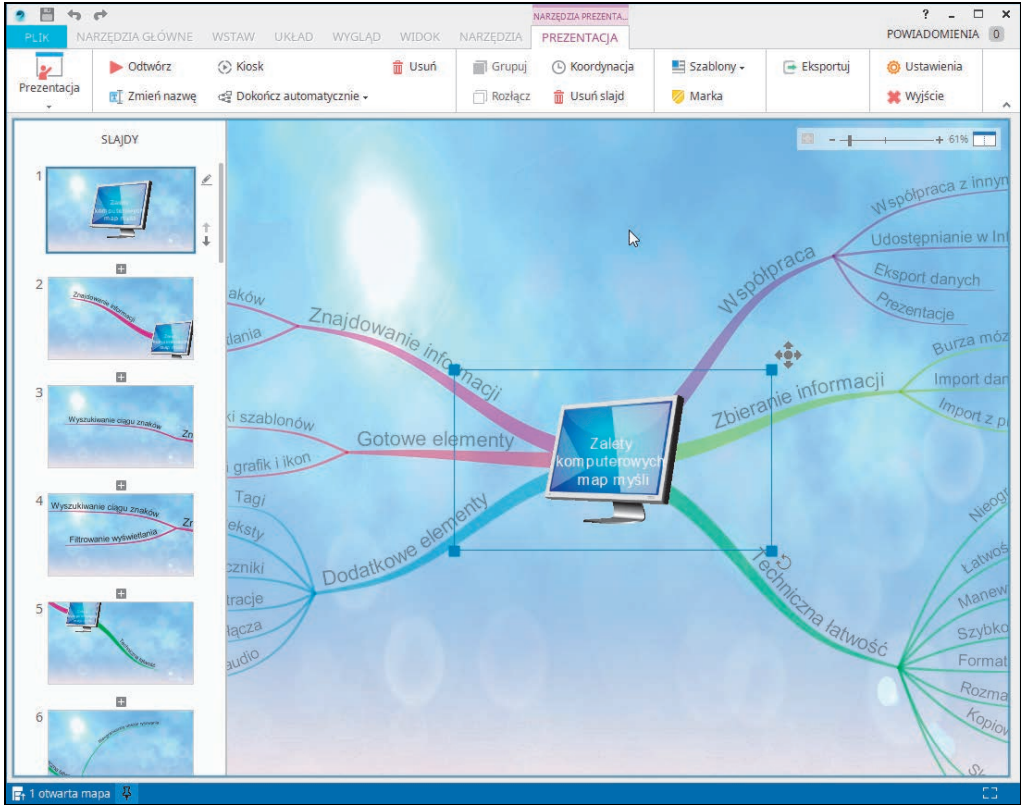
NARZĘDZIA PREZENTA...
PLIK NARZĘDZIA GŁÓWNE WSTAW UKŁAD WYGLĄD WIDOK NARZĘDZIA PREZENTACJA
? _ □ ×
POWIADOMIENIA 0

Prezentacja
Odtwórz
Kiosk
Usuń
Grupuj
Koordynacja
Szablony
Eksportuj
Ustawienia
Zmień nazwę
Dokończ automatycznie
Rozłącz
Usuń slajd
Marka
Wyjście

SLAJDY
1
Zalety komputerowych map myśli
2
Znajdowanie informacji
3
Wyszukiwanie ciągu znaków
4
Wyszukiwanie ciągu znaków
Filtrowanie wyświetlania
5
Techniczna łatwość
6

61%

Zalety komputerowych map myśli
Znajdowanie informacji
ków
tlania
Gotowe elementy
ki szablonów
grafik i ikon
Dodatkowe elementy
Tagi
eksty
czniki
tracje
łącza
audio
Współpraca
Współpraca z innym
Udostępnianie w Int
Eksport danych
Prezentacje
Zbieranie informacji
Burza móz
Import dan
Import z p
Techniczna łatwość
Nieogr
Łatwoś
Manew
Szybko
Format
Rozma
Kopiow
Sk

1 otwarta mapa